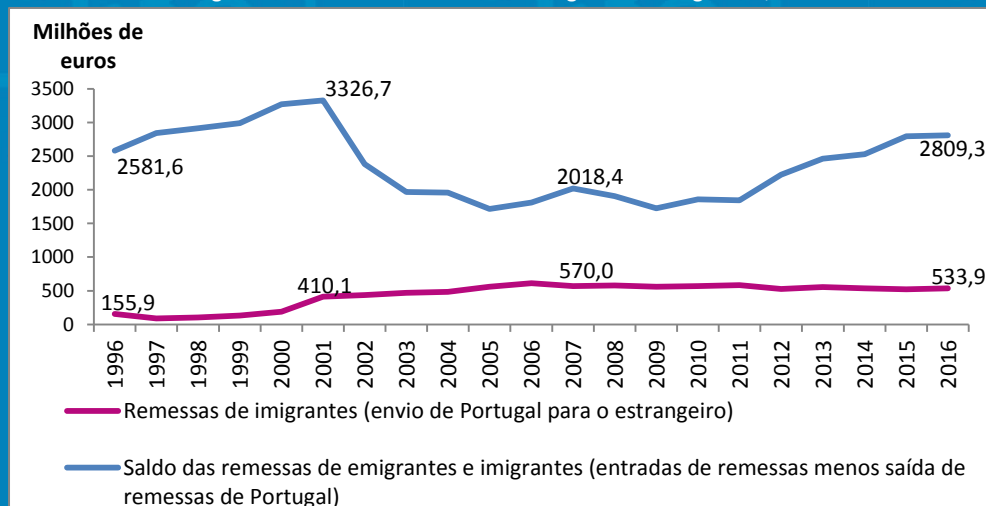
Milhões de euros

3500
3000
2500
2000
1500
1000
500
0

3326,7
2581,6
2018,4
2809,3
155,9
410,1
570,0
533,9

1996
1997
1998
1999
2000
2001
2002
2003
2004
2005
2006
2007
2008
2009
2010
2011
2012
2013
2014
2015
2016

Remessas de imigrantes (envio de Portugal para o estrangeiro)

Saldo das remessas de emigrantes e imigrantes (entradas de remessas menos saída de remessas de Portugal)